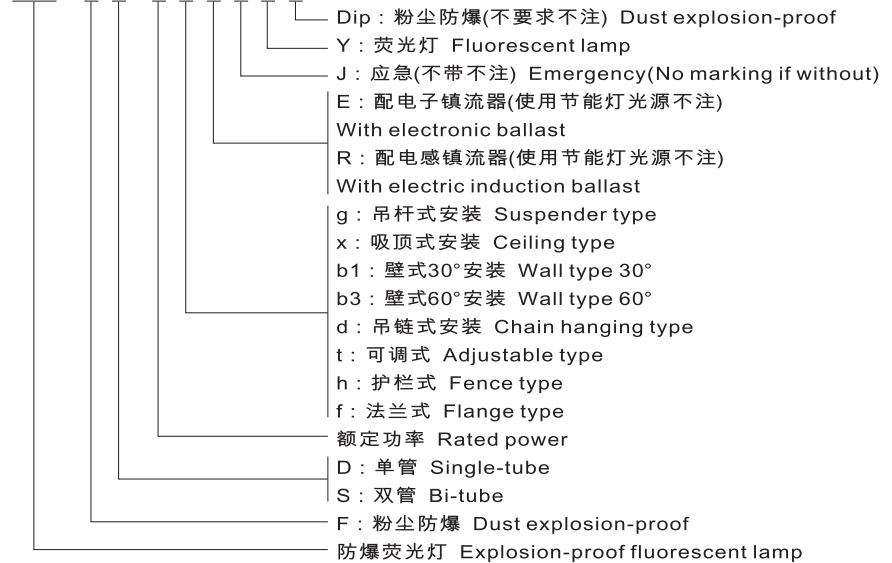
Dip：粉尘防爆(不要求不注) Dust explosion-proof
Y：荧光灯 Fluorescent lamp
J：应急(不带不注) Emergency(No marking if without)
E：配电子镇流器(使用节能灯光源不注)
With electronic ballast
R：配电感镇流器(使用节能灯光源不注)
With electric induction ballast
g：吊杆式安装 Suspender type
x：吸顶式安装 Ceiling type
b1：壁式30°安装 Wall type 30°
b3：壁式60°安装 Wall type 60°
d：吊链式安装 Chain hanging type
t：可调式 Adjustable type
h：护栏式 Fence type
f：法兰式 Flange type
额定功率 Rated power
D：单管 Single-tube
S：双管 Bi-tube
F：粉尘防爆 Dust explosion-proof
防爆荧光灯 Explosion-proof fluorescent lamp